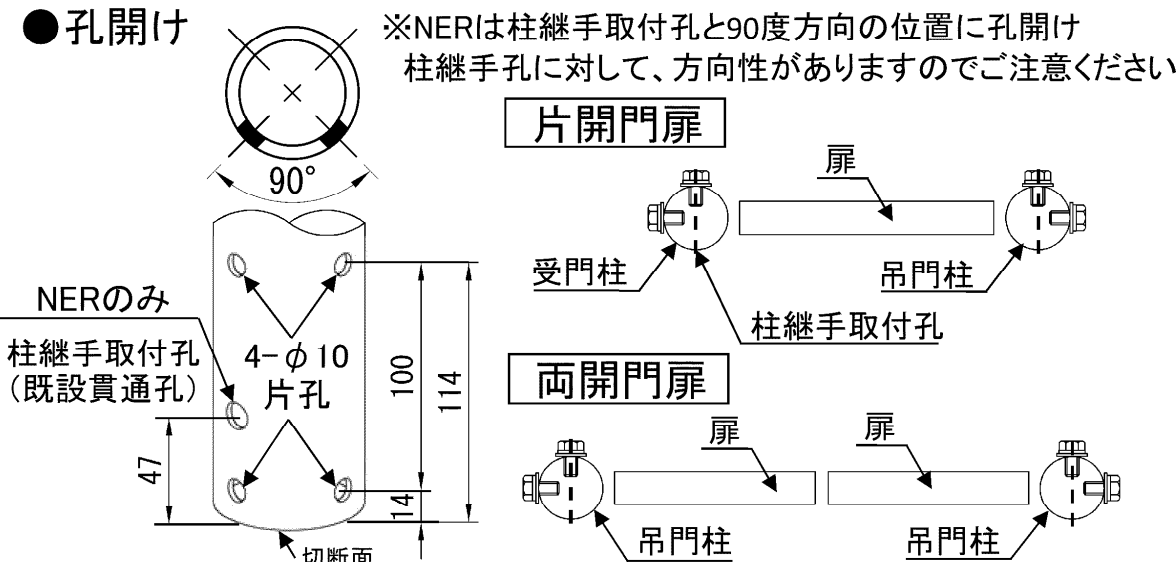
●孔開け

※NERは柱継手取付孔と90度方向の位置に孔開け
柱継手孔に対して、方向性がありますのでご注意ください

90°

NERのみ
柱継手取付孔
(既設貫通孔)

4−$\phi$10
片孔

100
114
47
14

切断面

片開門扉
扉
受門柱
吊門柱
柱継手取付孔

両開門扉
扉
扉
吊門柱
吊門柱